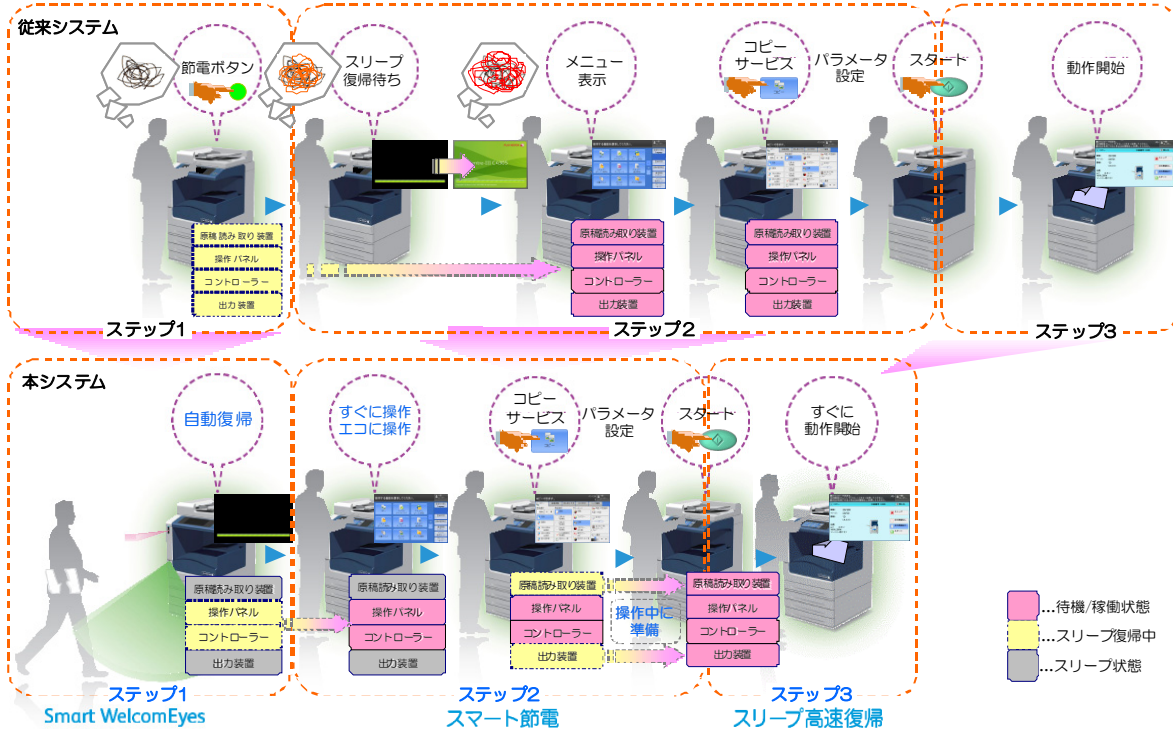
従来システム

節電ボタン

スリープ復帰待ち

メニュー表示

コピーサービス

パラメータ設定

スタート

動作開始

原稿読み取り装置
操作パネル
コントローラー
出力装置

原稿読み取り装置
操作パネル
コントローラー
出力装置

原稿読み取り装置
操作パネル
コントローラー
出力装置

ステップ1

ステップ2

ステップ3

本システム

自動復帰

すぐに操作エコに操作

コピーサービス

パラメータ設定

スタート

すぐに動作開始

原稿読み取り装置
操作パネル
コントローラー
出力装置

原稿読み取り装置
操作パネル
コントローラー
出力装置

原稿読み取り装置
操作パネル
コントローラー
出力装置

操作中に準備

原稿読み取り装置
操作パネル
コントローラー
出力装置

...待機/稼働状態
...スリープ復帰中
...スリープ状態

ステップ1
Smart WelcomEyes

ステップ2
スマート節電

ステップ3
スリープ高速復帰